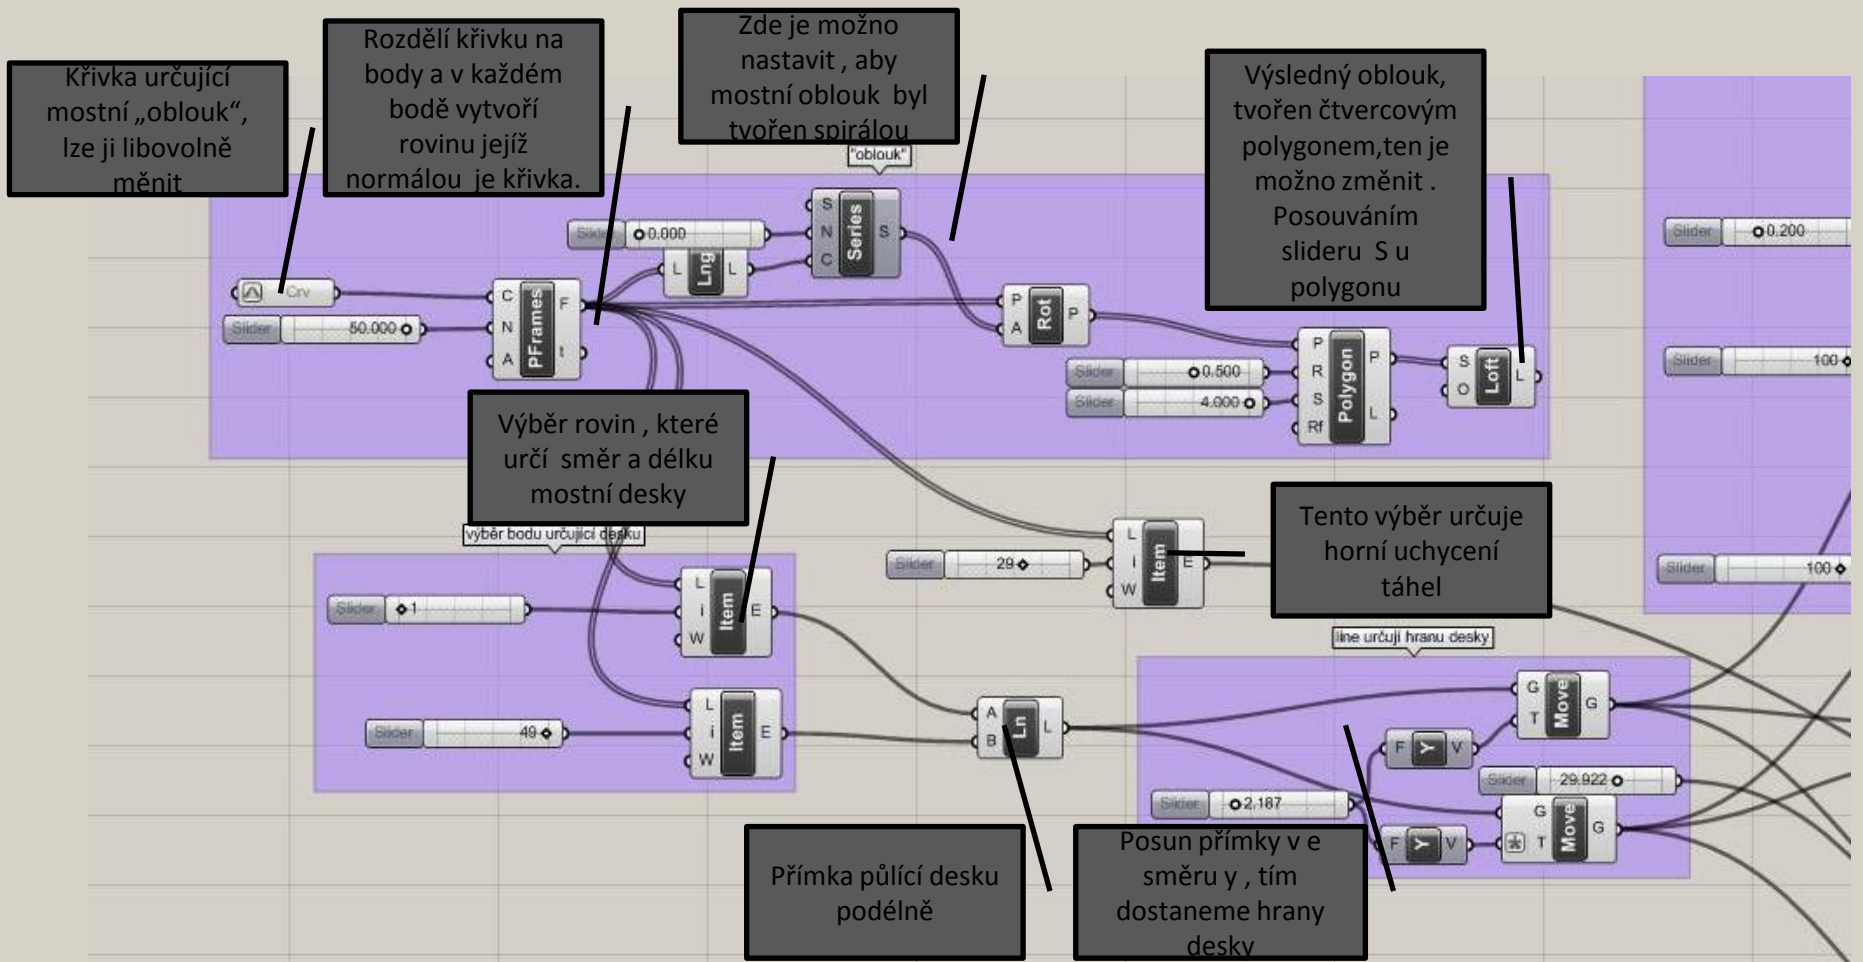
Křivka určující mostní „oblouk“, lze ji libovolně měnit

Rozdělí křivku na body a v každém bodě vytvoří rovinu jejíž normálou je křivka.

Zde je možno nastavit , aby mostní oblouk byl tvořen spirálou

Výsledný oblouk, tvořen čtvercovým polygonem,ten je možno změnit . Posouváním slideru S u polygonu

"oblouk"

Slider 0.000
S N C Series S
L Lng L
Crv
Slider 50.000
C N A PFrames F t
P A Rot P
Slider 0.500
Slider 4.000
P R S Rf Polygon P L
S O Loft L
Slider 0.200
Slider 100
Slider 100

Výběr rovin , které určí směr a délku mostní desky

výběr bodu určující desku

Slider 1
L i W Item E
Slider 49
L i W Item E
Slider 29
L i W Item E

Tento výběr určuje horní uchycení táhel

line určují hranu desky

A B Ln L
G T Move G
F Y V
Slider 29.922
Slider 2.187
F Y V
G T Move G

Přímka půlící desku podélně

Posun přímky v e směru y , tím dostaneme hrany desky